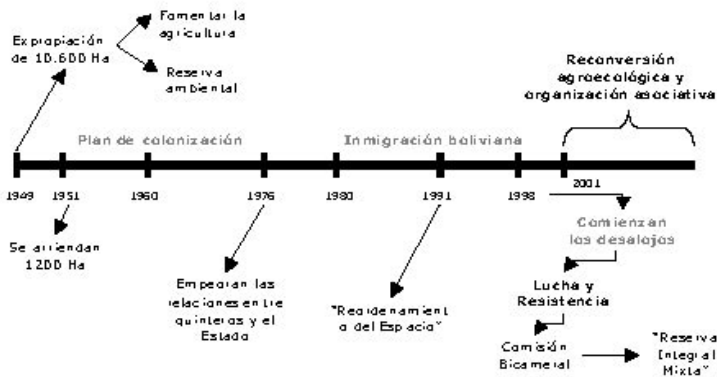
Fomentar la agricultura

Expropiación de 10.600 Ha

Reserva ambiental

Reconversión agroecológica y organización asociativa

Plan de colonización

Inmigración boliviana

1949
1951
1960
1976
1980
1991
1998
2001

Se arriendan 1200 Ha

Empeoran las relaciones entre quinteros y el Estado

"Reordenamiento del Espacio"

Comienzan los desalojos

Lucha y Resistencia

Comisión Bicameral

"Reserva Integral Mixta"